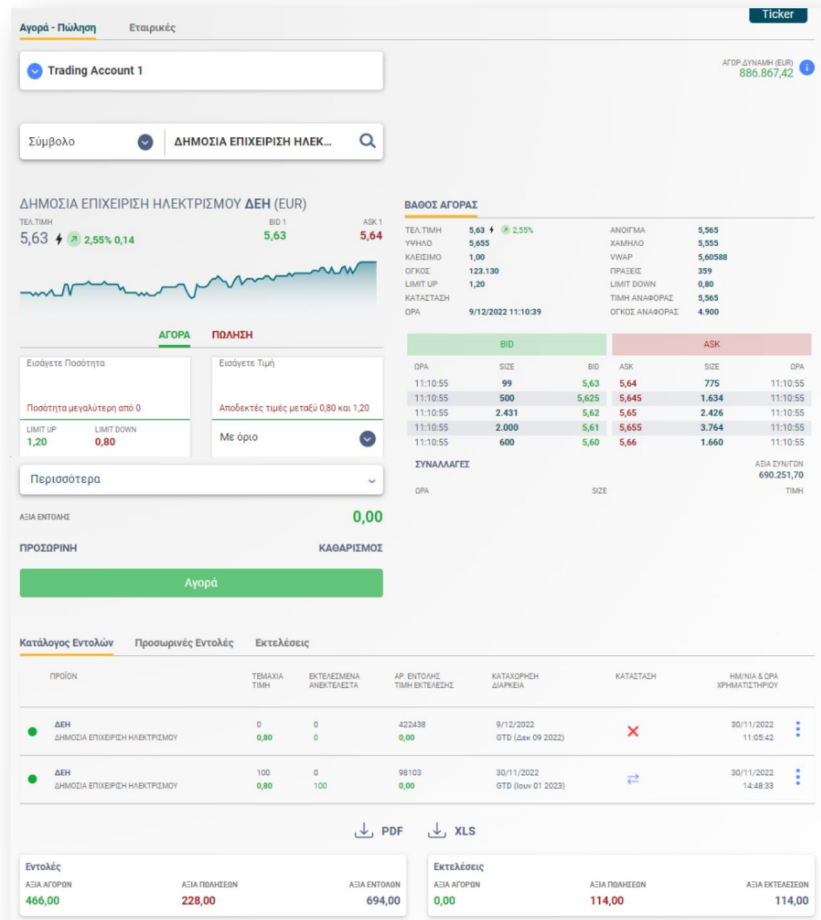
Αγορά - Πώληση Εταιρικές

Ticker

Trading Account 1

ΑΓΟΡ.ΔΥΝΑΜΗ (EUR)
886.867,42

Σύμβολο

ΔΗΜΟΣΙΑ ΕΠΙΧΕΙΡΙΣΗ ΗΛΕΚ...

ΔΗΜΟΣΙΑ ΕΠΙΧΕΙΡΙΣΗ ΗΛΕΚΤΡΙΣΜΟΥ ΔΕΗ (EUR)

ΤΕΛ.ΤΙΜΗ
5,63 2,55% 0,14

BID 1
5,63

ASK 1
5,64

ΑΓΟΡΑ ΠΩΛΗΣΗ

Εισάγετε Ποσότητα
Ποσότητα μεγαλύτερη από 0

Εισάγετε Τιμή
Αποδεκτές τιμές μεταξύ 0,80 και 1,20

LIMIT UP
1,20

LIMIT DOWN
0,80

Με όριο

Περισσότερα

ΑΞΙΑ ΕΝΤΟΛΗΣ
0,00

ΠΡΟΣΩΡΙΝΗ
ΚΑΘΑΡΙΣΜΟΣ

Αγορά

ΒΑΘΟΣ ΑΓΟΡΑΣ

| | | | |
|---|---|---|---|
| ΤΕΛ.ΤΙΜΗ | 5,63 2,55% | ΑΝΟΙΓΜΑ | 5,565 |
| ΥΨΗΛΟ | 5,655 | ΧΑΜΗΛΟ | 5,555 |
| ΚΛΕΙΣΙΜΟ | 1,00 | VWAP | 5,60588 |
| ΟΓΚΟΣ | 123.130 | ΠΡΑΞΕΙΣ | 359 |
| LIMIT UP | 1,20 | LIMIT DOWN | 0,80 |
| ΚΑΤΑΣΤΑΣΗ | | ΤΙΜΗ ΑΝΑΦΟΡΑΣ | 5,565 |
| ΩΡΑ | 9/12/2022 11:10:39 | ΟΓΚΟΣ ΑΝΑΦΟΡΑΣ | 4.900 |

BID ASK

| ΩΡΑ | SIZE | BID | ASK | SIZE | ΩΡΑ |
|---|---|---|---|---|---|
| 11:10:55 | 99 | 5,63 | 5,64 | 775 | 11:10:55 |
| 11:10:55 | 500 | 5,625 | 5,645 | 1.634 | 11:10:55 |
| 11:10:55 | 2.431 | 5,62 | 5,65 | 2.426 | 11:10:55 |
| 11:10:55 | 2.000 | 5,61 | 5,655 | 3.764 | 11:10:55 |
| 11:10:55 | 600 | 5,60 | 5,66 | 1.660 | 11:10:55 |

ΣΥΝΑΛΛΑΓΕΣ
ΑΞΙΑ ΣΥΝ/ΓΩΝ
690.251,70

ΩΡΑ SIZE ΤΙΜΗ

Κατάλογος Εντολών Προσωρινές Εντολές Εκτελέσεις

| ΠΡΟΙΟΝ | ΤΕΜΑΧΙΑ ΤΙΜΗ | ΕΚΤΕΛΕΣΜΕΝΑ ΑΝΕΚΤΕΛΕΣΤΑ | ΑΡ. ΕΝΤΟΛΗΣ ΤΙΜΗ ΕΚΤΕΛΕΣΗΣ | ΚΑΤΑΧΩΡΗΣΗ ΔΙΑΡΚΕΙΑ | ΚΑΤΑΣΤΑΣΗ | ΗΜ/ΝΙΑ & ΩΡΑ ΧΡΗΜΑΤΙΣΤΗΡΙΟΥ |
|---|---|---|---|---|---|---|
| ΔΕΗ ΔΗΜΟΣΙΑ ΕΠΙΧΕΙΡΙΣΗ ΗΛΕΚΤΡΙΣΜΟΥ | 0 0,80 | 0 0 | 422438 0,00 | 9/12/2022 GTD (Δεκ 09 2022) | | 30/11/2022 11:05:42 |
| ΔΕΗ ΔΗΜΟΣΙΑ ΕΠΙΧΕΙΡΙΣΗ ΗΛΕΚΤΡΙΣΜΟΥ | 100 0,80 | 0 100 | 98103 0,00 | 30/11/2022 GTD (Ιουν 01 2023) | | 30/11/2022 14:48:33 |

PDF XLS

Εντολές
ΑΞΙΑ ΑΓΟΡΩΝ 466,00
ΑΞΙΑ ΠΩΛΗΣΕΩΝ 228,00
ΑΞΙΑ ΕΝΤΟΛΩΝ 694,00

Εκτελέσεις
ΑΞΙΑ ΑΓΟΡΩΝ 0,00
ΑΞΙΑ ΠΩΛΗΣΕΩΝ 114,00
ΑΞΙΑ ΕΚΤΕΛΕΣΕΩΝ 114,00